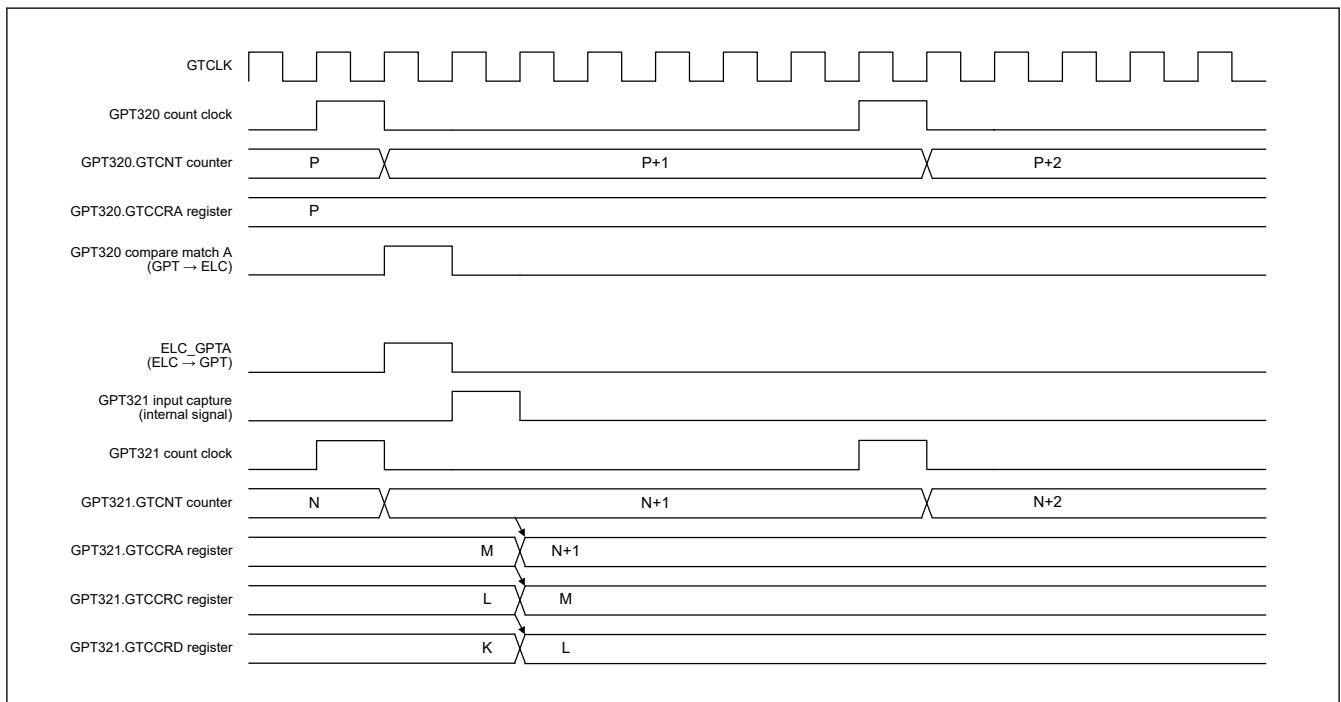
GTCLK

GPT320 count clock

GPT320.GTCNT counter
P
P+1
P+2

GPT320.GTCCRA register
P

GPT320 compare match A (GPT → ELC)

ELC_GPTA (ELC → GPT)

GPT321 input capture (internal signal)

GPT321 count clock

GPT321.GTCNT counter
N
N+1
N+2

GPT321.GTCCRA register
M
N+1

GPT321.GTCCRC register
L
M

GPT321.GTCCRD register
K
L